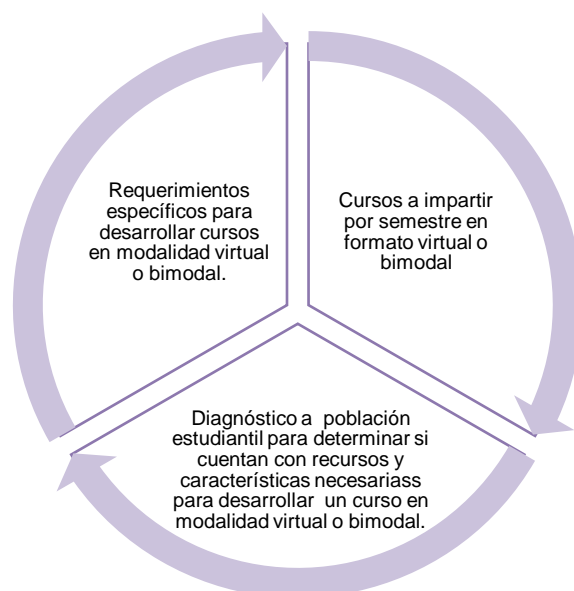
Requerimientos específicos para desarrollar cursos en modalidad virtual o bimodal.

Cursos a impartir por semestre en formato virtual o bimodal

Diagnóstico a población estudiantil para determinar si cuentan con recursos y características necesariass para desarrollar un curso en modalidad virtual o bimodal.